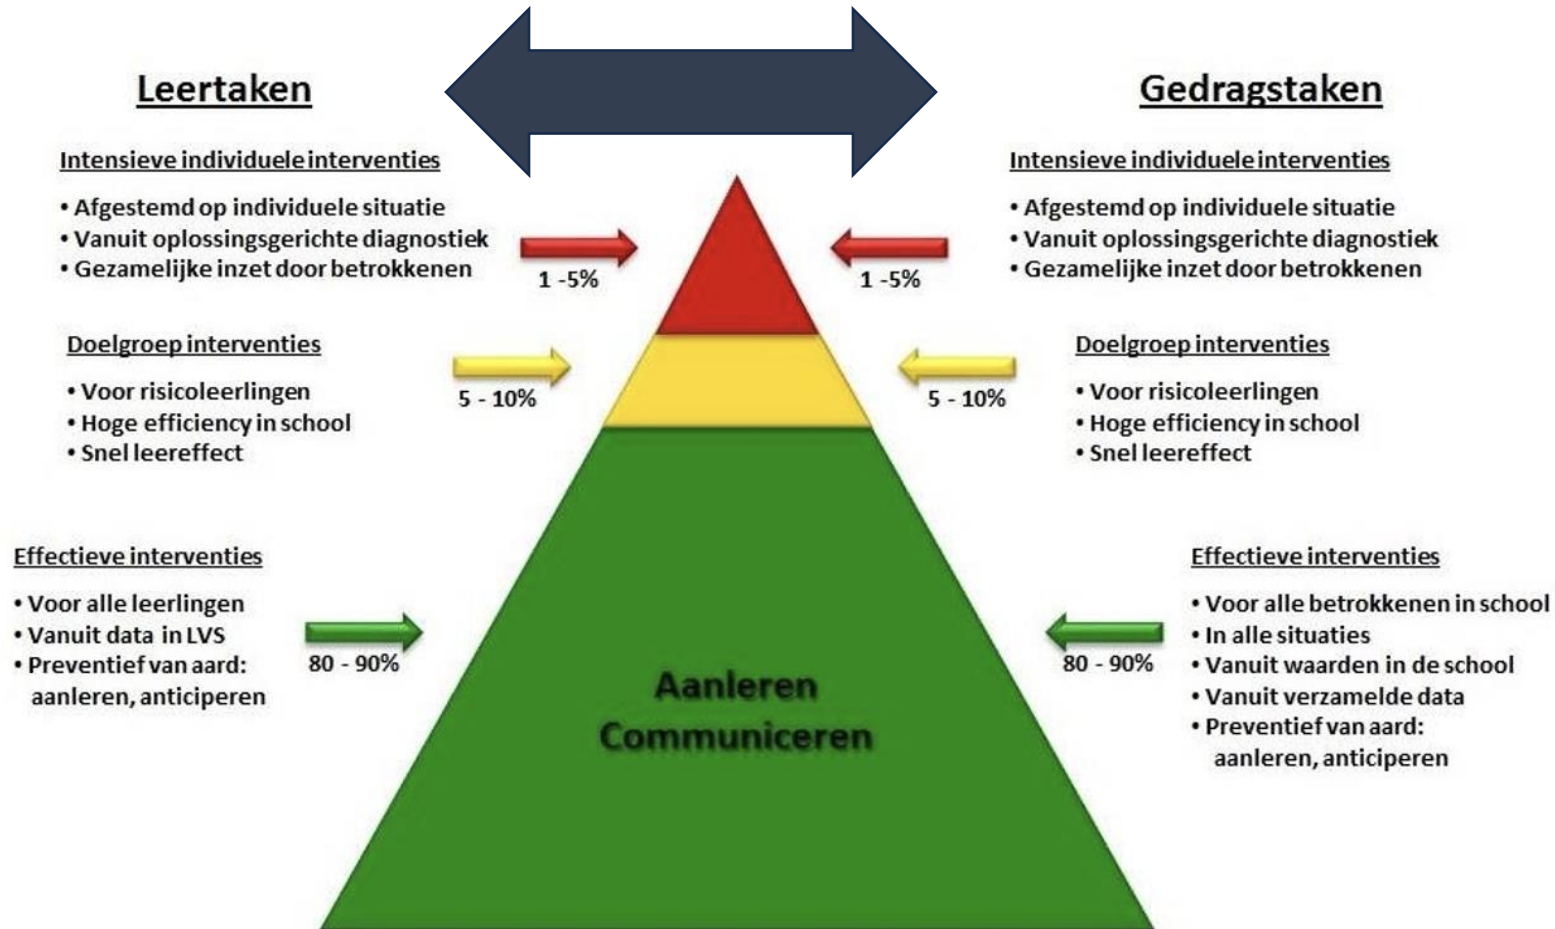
Leertaken

Intensieve individuele interventies

• Afgestemd op individuele situatie
• Vanuit oplossingsgerichte diagnostiek
• Gezamelijke inzet door betrokkenen

1 -5%

Doelgroep interventies

• Voor risicoleerlingen
• Hoge efficiency in school
• Snel leereffect

5 - 10%

Effectieve interventies

• Voor alle leerlingen
• Vanuit data in LVS
• Preventief van aard: aanleren, anticiperen

80 - 90%

Gedragstaken

Intensieve individuele interventies

• Afgestemd op individuele situatie
• Vanuit oplossingsgerichte diagnostiek
• Gezamelijke inzet door betrokkenen

1 -5%

Doelgroep interventies

• Voor risicoleerlingen
• Hoge efficiency in school
• Snel leereffect

5 - 10%

Effectieve interventies

• Voor alle betrokkenen in school
• In alle situaties
• Vanuit waarden in de school
• Vanuit verzamelde data
• Preventief van aard: aanleren, anticiperen

80 - 90%

Aanleren
Communiceren